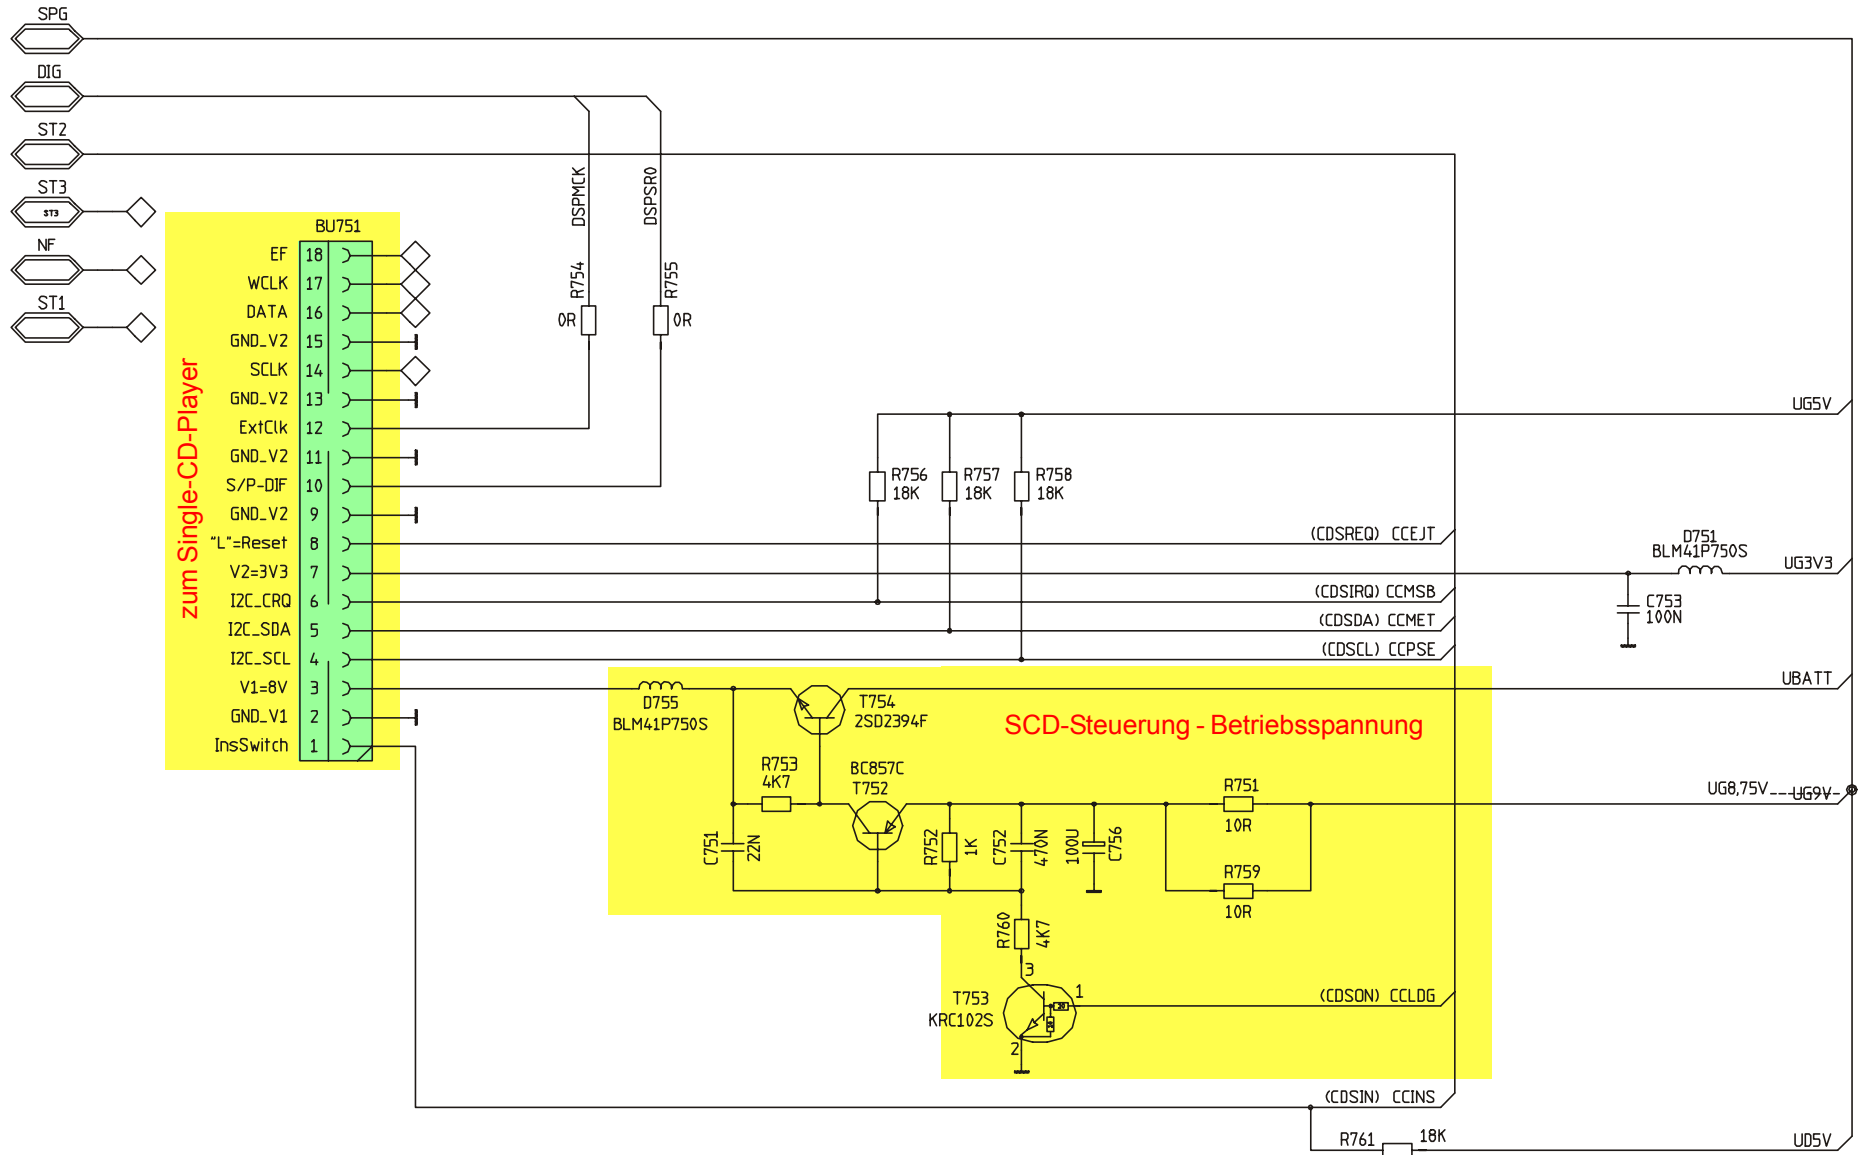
SPG
DIG
ST2
ST3
ST3
NF
ST1

BU751
zum Single-CD-Player

| | |
|---|---|
| EF | 18 |
| WCLK | 17 |
| DATA | 16 |
| GND_V2 | 15 |
| SCLK | 14 |
| GND_V2 | 13 |
| ExtClk | 12 |
| GND_V2 | 11 |
| S/P-DIF | 10 |
| GND_V2 | 9 |
| "L"=Reset | 8 |
| V2=3V3 | 7 |
| I2C_CRQ | 6 |
| I2C_SDA | 5 |
| I2C_SCL | 4 |
| V1=8V | 3 |
| GND_V1 | 2 |
| InsSwitch | 1 |

DSPMCK
DSPSRO
R754
0R
R755
0R

UG5V
R756 18K
R757 18K
R758 18K
(CDSREQ) CCEJT
D751
BLM41P750S
UG3V3
(CDSIRQ) CCMSB
C753
100N
(CDSDA) CCMET
(CDSCL) CCPSE
UBATT
D755
BLM41P750S
T754
2SD2394F
SCD-Steuerung - Betriebsspannung
R753
4K7
BC857C
T752
R751
10R
UG8,75V
UG9V
C751
22N
R752
1K
C752
470N
100U
C756
R759
10R
R760
4K7
3
T753
KRC102S
1
2
(CDSON) CCLDG
(CDSIN) CCINS
R761
18K
UD5V